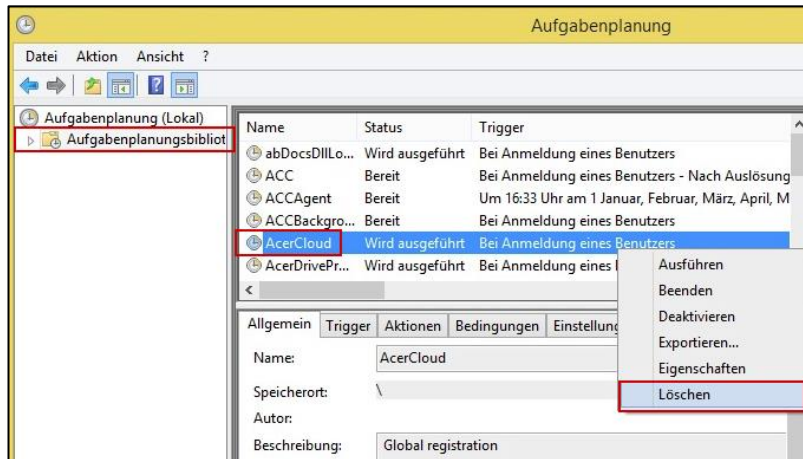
Aufgabenplanung

Datei Aktion Ansicht ?

Aufgabenplanung (Lokal)
Aufgabenplanungsbibliot

| Name | Status | Trigger |
|---|---|---|
| abDocsDllLo... | Wird ausgeführt | Bei Anmeldung eines Benutzers |
| ACC | Bereit | Bei Anmeldung eines Benutzers - Nach Auslösung |
| ACCAgent | Bereit | Um 16:33 Uhr am 1 Januar, Februar, März, April, M |
| ACCBackgro... | Bereit | Bei Anmeldung eines Benutzers |
| AcerCloud | Wird ausgeführt | Bei Anmeldung eines Benutzers |
| AcerDrivePr... | Wird ausgeführt | Bei Anmeldung eines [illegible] |

Ausführen
Beenden
Deaktivieren
Exportieren...
Eigenschaften
Löschen

Allgemein Trigger Aktionen Bedingungen Einstellung

Name: AcerCloud
Speicherort: \
Autor:
Beschreibung: Global registration